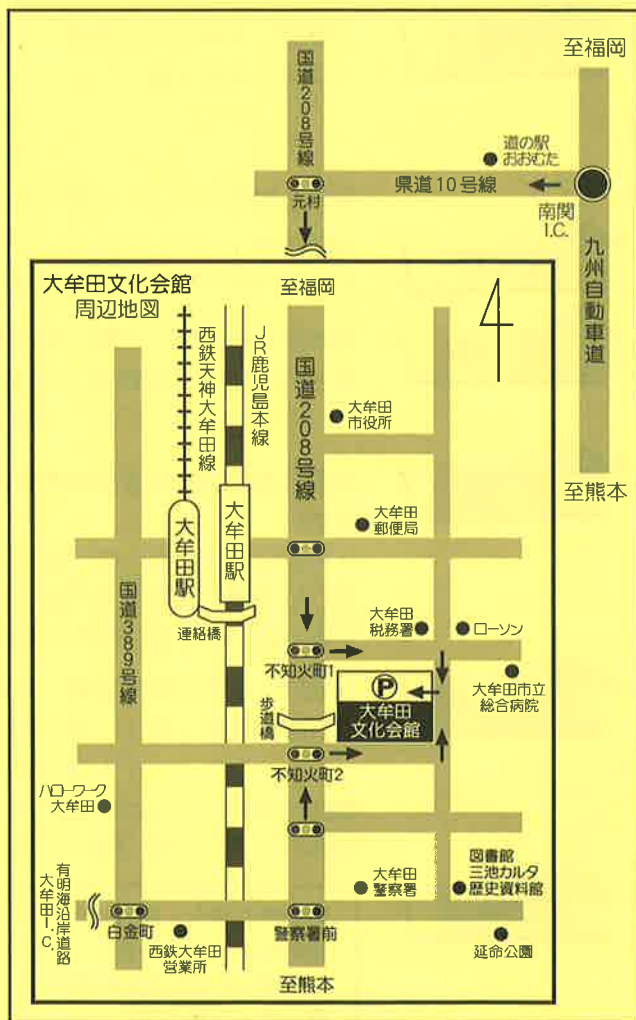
至福岡

国道208号線

道の駅おおむた

県道10号線

元村

南関I.C.

九州自動車道

至熊本

大牟田文化会館
周辺地図

至福岡

西鉄天神大牟田線

JR鹿児島本線

国道208号線

大牟田市役所

大牟田郵便局

大牟田駅

大牟田駅

国道389号線

連絡橋

大牟田税務署

ローソン

不知火町1

P

大牟田市立総合病院

歩道橋

大牟田文化会館

不知火町2

ハローワーク大牟田

図書館
三池カルタ
歴史資料館

大牟田警察署

有明海沿岸道路大牟田I.C.

白金町

西鉄大牟田営業所

警察署前

延命公園

至熊本